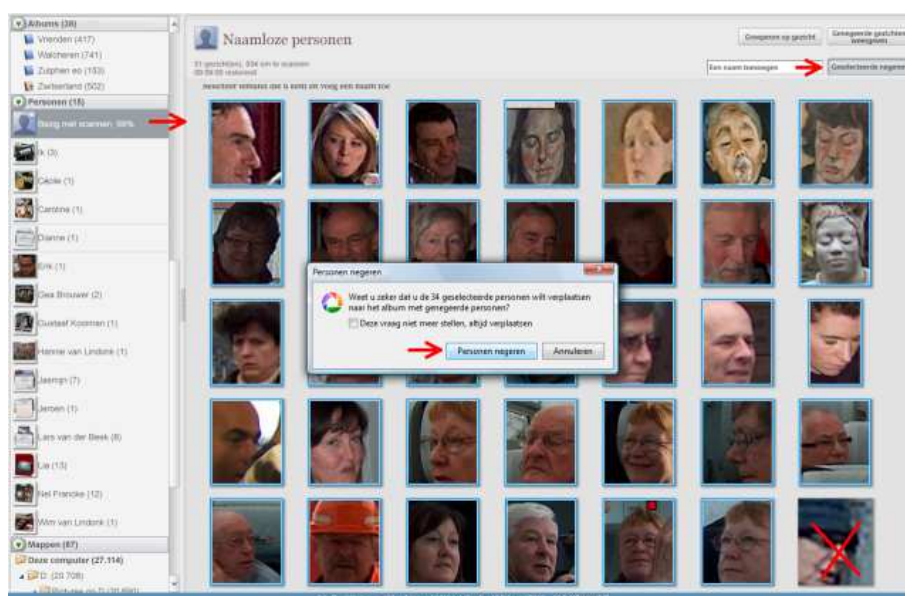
Albums (38)
Vrienden (417)
Walcheren (741)
Zutphen eo (153)
Zeeland (502)
Personen (15)
Bezig met scannen: 99%
Ik (3)
Cécile (1)
Caroline (1)
Dianne (1)
Erik (1)
Gea Brouwer (2)
Gustaaf Kooiman (1)
Hennie van Lindonk (1)
Jasmijn (7)
Jeroen (1)
Lars van der Beek (6)
Lia (13)
Nel Francke (12)
Wim van Lindonk (1)
Mappen (87)
Deze computer (27.114)
D: (20.708)
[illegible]

Naamloze personen
51 gezicht(en), 934 om te scannen
00:59:00 resterend
Gegevens op gezicht
Genegeerde gezichten weergeven
Een naam toevoegen
Geselecteerde negeren
Selecteer iemand die u kent en voeg een naam toe

Personen negeren
Weet u zeker dat u de 34 geselecteerde personen wilt verplaatsen naar het album met genegeerde personen?
Deze vraag niet meer stellen, altijd verplaatsen
Personen negeren
Annuleren